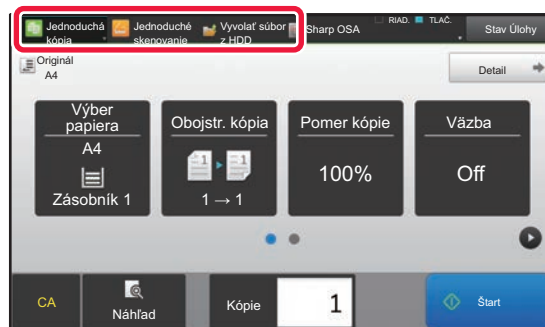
Jednoduchá kópia
Jednoduché skenovanie
Vyvolať súbor z HDD
Sharp OSA
RIAD.
TLAČ.
Stav Úlohy

Originál
A4
Detail

Výber papiera
A4
Zásobník 1

Obojstr. kópia
1 → 1

Pomer kópie
100%

Väzba
Off

CA
Náhľad
Kópie
1
Štart